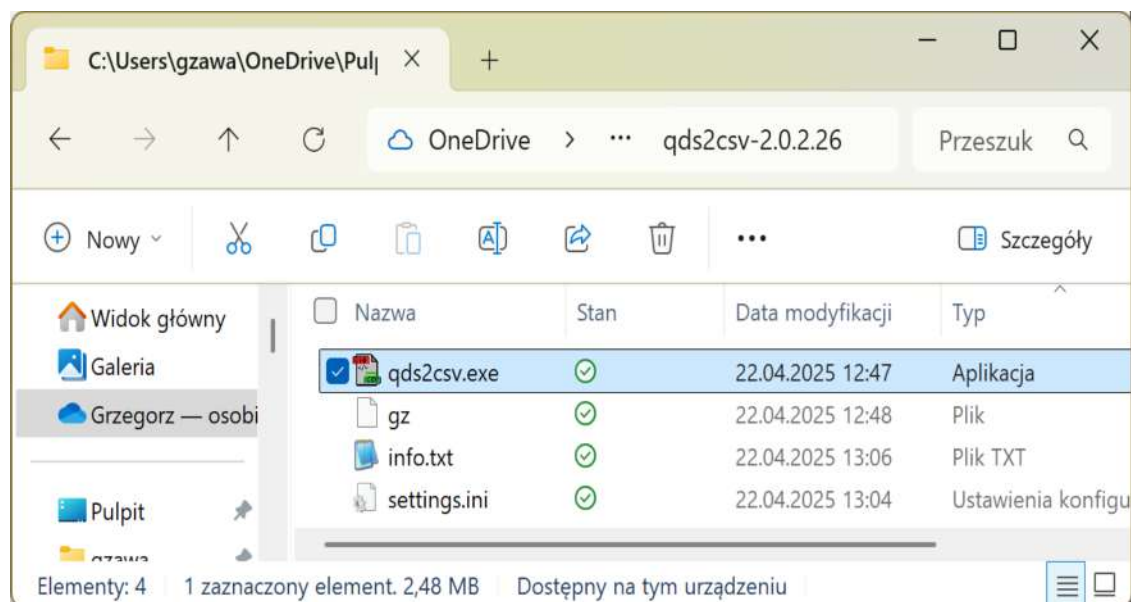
C:\Users\gzawa\OneDrive\Pul| × +

OneDrive > ··· qds2csv-2.0.2.26

Przeszuk

Nowy

···

Szczegóły

Widok główny
Galeria
Grzegorz — osobi
Pulpit
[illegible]

| Nazwa | Stan | Data modyfikacji | Typ |
|---|---|---|---|
| qds2csv.exe | | 22.04.2025 12:47 | Aplikacja |
| gz | | 22.04.2025 12:48 | Plik |
| info.txt | | 22.04.2025 13:06 | Plik TXT |
| settings.ini | | 22.04.2025 13:04 | Ustawienia konfigu |

Elementy: 4 1 zaznaczony element. 2,48 MB Dostępny na tym urządzeniu